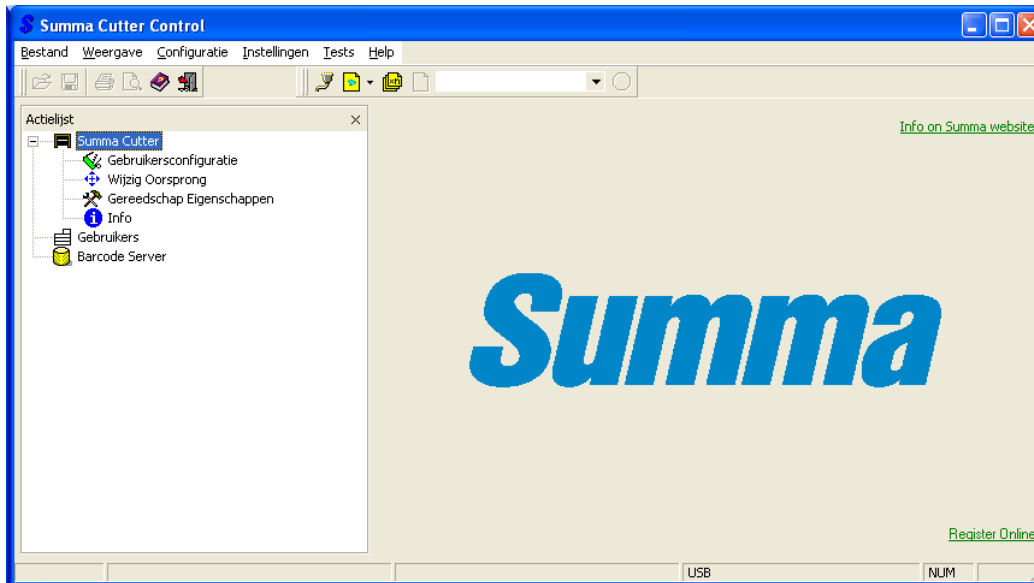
Summa Cutter Control

Bestand Weergave Configuratie Instellingen Tests Help

Actielijst

Summa Cutter
Gebruikersconfiguratie
Wijzig Oorsprong
Gereedschap Eigenschappen
Info
Gebruikers
Barcode Server

Info on Summa website

Summa

Register Online

USB
NUM